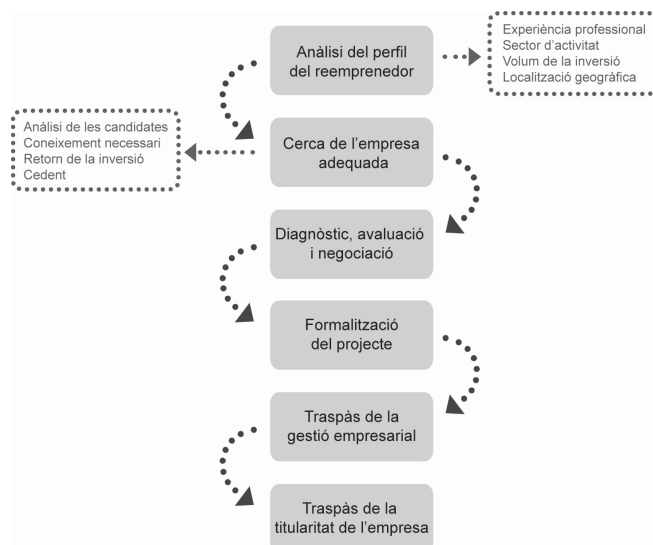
Anàlisi del perfil del reemprenedor

Experiència professional
Sector d'activitat
Volum de la inversió
Localització geogràfica

Anàlisi de les candidates
Coneixement necessari
Retorn de la inversió
Cedent

Cerca de l'empresa adequada

Diagnòstic, avaluació i negociació

Formalització del projecte

Traspàs de la gestió empresarial

Traspàs de la titularitat de l'empresa